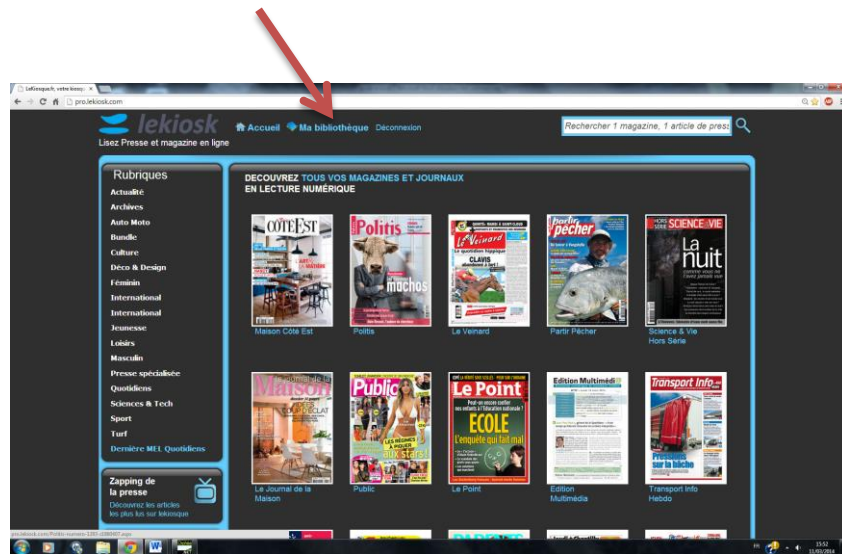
LeKiosque.fr, votre kiosqu ×
pro.lekiosk.com

lekiosk
Lisez Presse et magazine en ligne

Accueil  Ma bibliothèque  Déconnexion

Rechercher 1 magazine, 1 article de press

Rubriques
Actualité
Archives
Auto Moto
Bundle
Culture
Déco & Design
Féminin
International
International
Jeunesse
Loisirs
Masculin
Presse spécialisée
Quotidiens
Sciences & Tech
Sport
Turf
Dernière MEL Quotidiens

Zapping de la presse
Découvrez les articles les plus lus sur lekiosque

DECOUVREZ TOUS VOS MAGAZINES ET JOURNAUX EN LECTURE NUMÉRIQUE

CÔTE EST
Maison Côté Est

Politis
machos
Politis

Le Veinard
CLAVIS
Le Veinard

partir pêcher
Partir Pêcher

SCIENCE & VIE
La nuit
Science & Vie Hors Série

Maison
Le Journal de la Maison

Public
Public

Le Point
ECOLE
L'enquête qui fait mal
Le Point

Edition Multimédi
Edition Multimédia

Transport Info
Transport Info Hebdo

15:52
11/03/2016